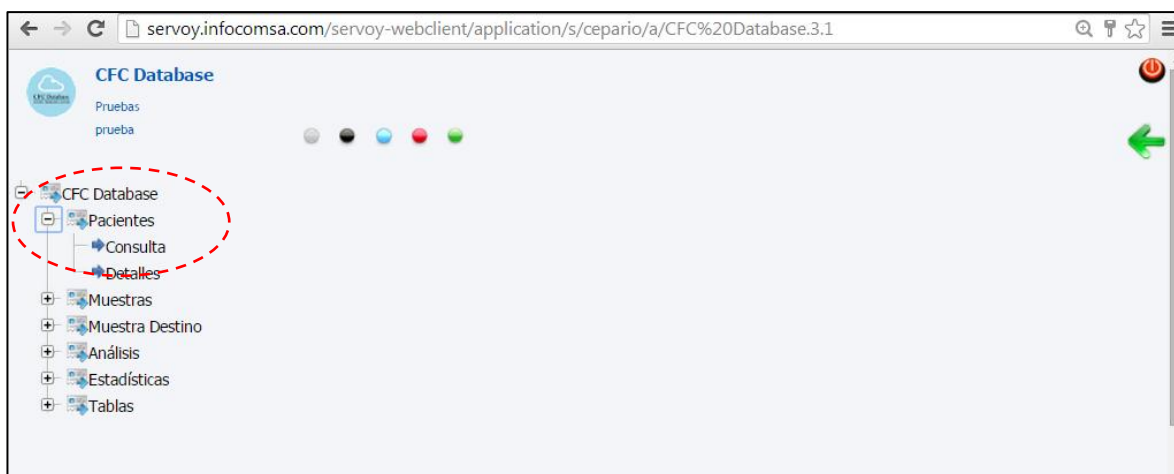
servoy.infocomsa.com/servoy-webclient/application/s/cepario/a/CFC%20Database.3.1

CFC Database
Pruebas
prueba

CFC Database
Pacientes
Consulta
Detalles
Muestras
Muestra Destino
Análisis
Estadísticas
Tablas